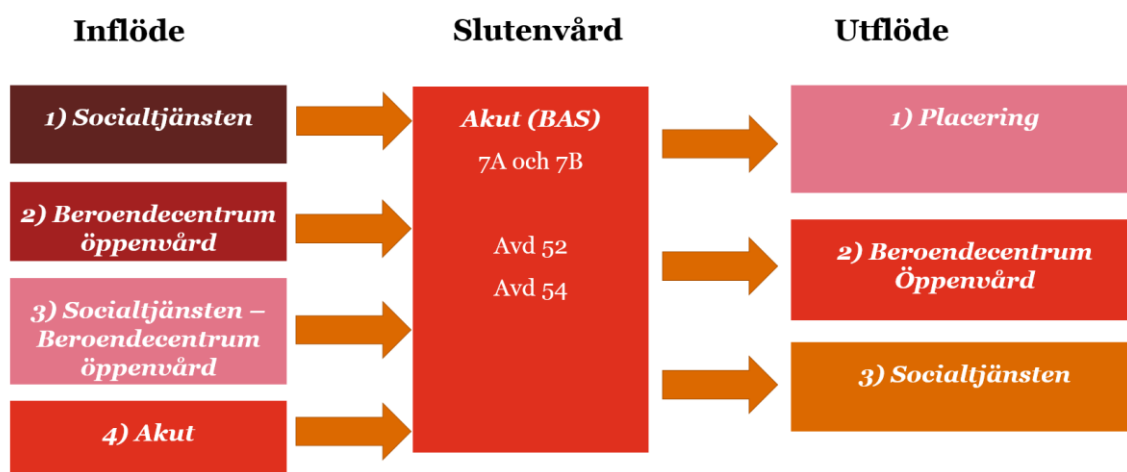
Inflöde

1) Socialtjänsten

2) Beroendecentrum öppenvård

3) Socialtjänsten – Beroendecentrum öppenvård

4) Akut

Slutenvård

Akut (BAS)

7A och 7B

Avd 52

Avd 54

Utflöde

1) Placering

2) Beroendecentrum Öppenvård

3) Socialtjänsten